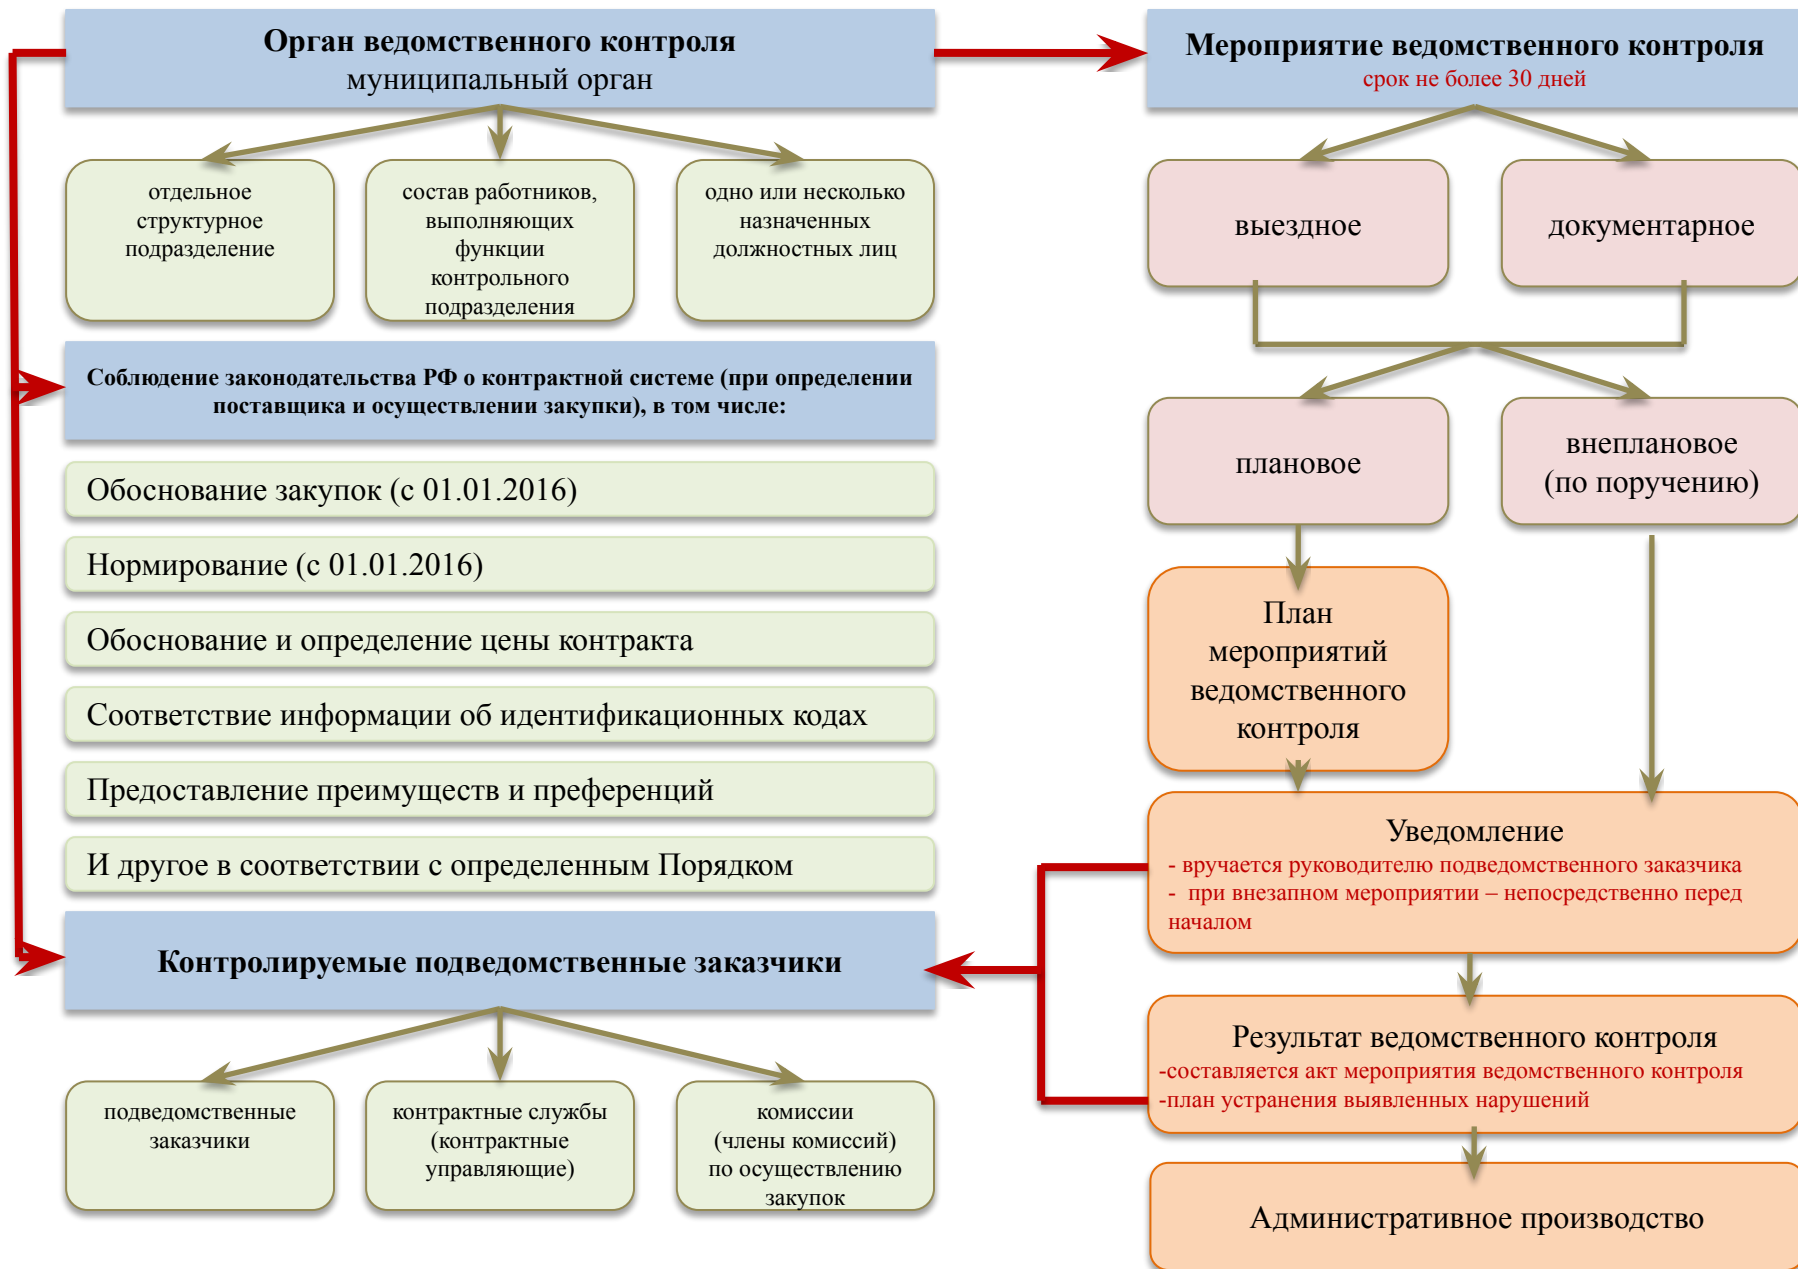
Орган ведомственного контроля
муниципальный орган

отдельное структурное подразделение

состав работников, выполняющих функции контрольного подразделения

одно или несколько назначенных должностных лиц

Соблюдение законодательства РФ о контрактной системе (при определении поставщика и осуществлении закупки), в том числе:

Обоснование закупок (с 01.01.2016)

Нормирование (с 01.01.2016)

Обоснование и определение цены контракта

Соответствие информации об идентификационных кодах

Предоставление преимуществ и преференций

И другое в соответствии с определенным Порядком

Контролируемые подведомственные заказчики

подведомственные заказчики

контрактные службы (контрактные управляющие)

комиссии (члены комиссий) по осуществлению закупок

Мероприятие ведомственного контроля
срок не более 30 дней

выездное

документарное

плановое

внеплановое (по поручению)

План мероприятий ведомственного контроля

Уведомление
- вручается руководителю подведомственного заказчика
- при внезапном мероприятии – непосредственно перед началом

Результат ведомственного контроля
-составляется акт мероприятия ведомственного контроля
-план устранения выявленных нарушений

Административное производство